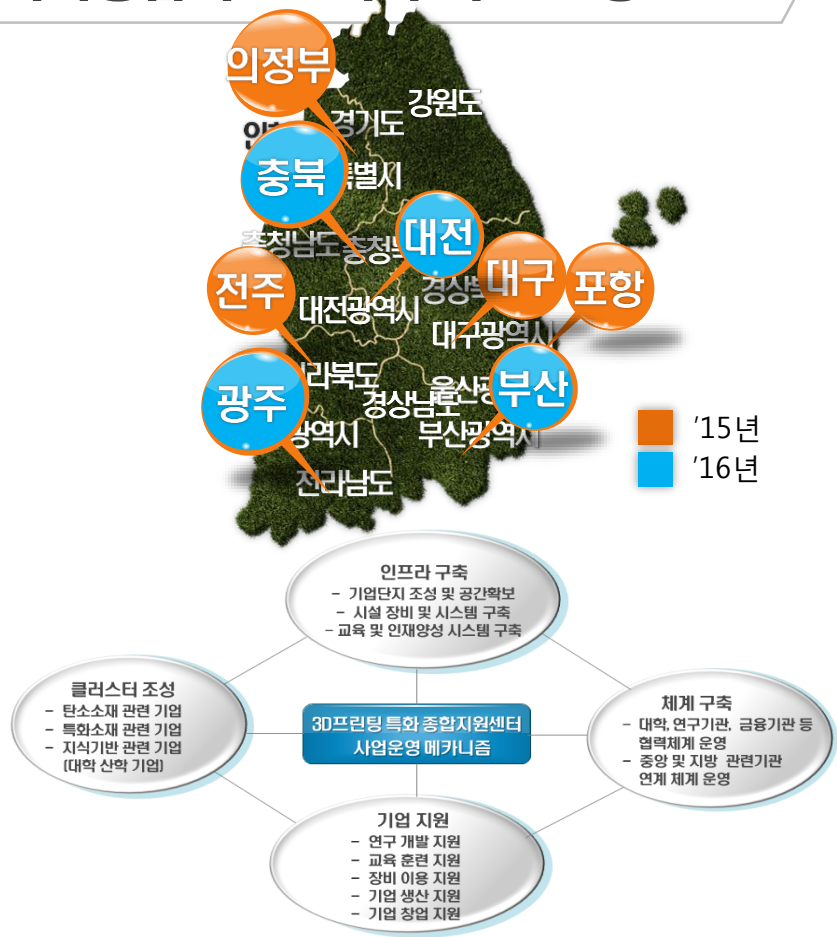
의정부
강원도
인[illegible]
경기도
충북
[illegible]별시
대전
충청남도
충청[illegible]
전주
대전광역시
대구
포항
경상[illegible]
대구광역시
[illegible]라북도
부산
울산광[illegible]
광주
경상남도
광역시
부산광역시
전라남도

'15년
'16년

인프라 구축
- 기업단지 조성 및 공간확보
- 시설 장비 및 시스템 구축
- 교육 및 인재양성 시스템 구축

클러스터 조성
- 탄소소재 관련 기업
- 특화소재 관련 기업
- 지식기반 관련 기업 (대학 산학 기업)

3D프린팅 특화 종합지원센터 사업운영 메카니즘

체계 구축
- 대학, 연구기관, 금융기관 등 협력체계 운영
- 중앙 및 지방 관련기관 연계 체계 운영

기업 지원
- 연구 개발 지원
- 교육 훈련 지원
- 장비 이용 지원
- 기업 생산 지원
- 기업 창업 지원